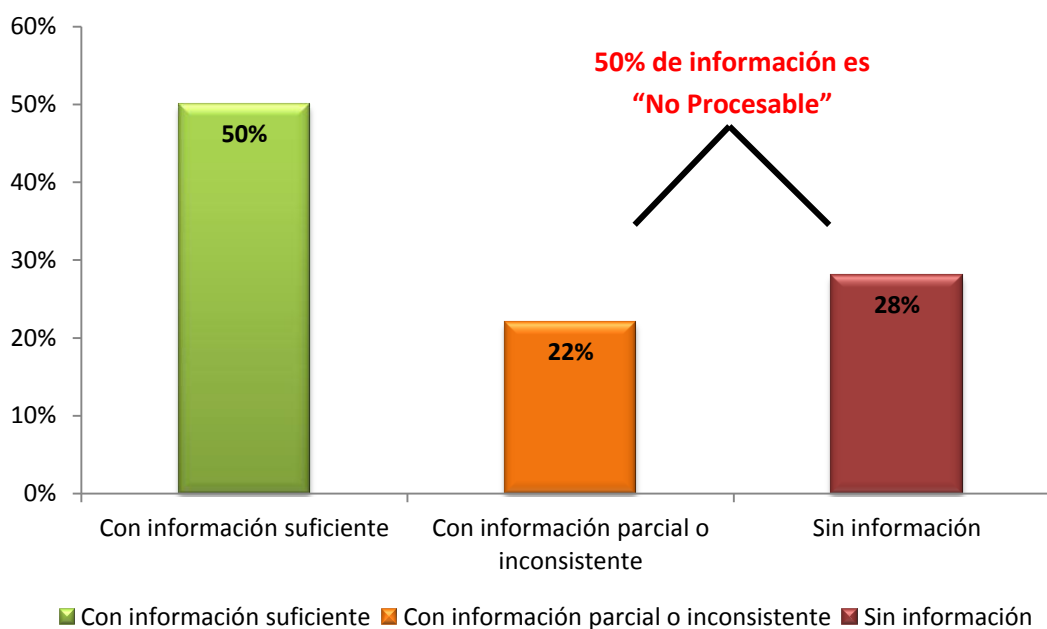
60%
50%
40%
30%
20%
10%
0%

50% de información es "No Procesable"

50%
22%
28%

Con información suficiente
Con información parcial o inconsistente
Sin información

Con información suficiente
Con información parcial o inconsistente
Sin información